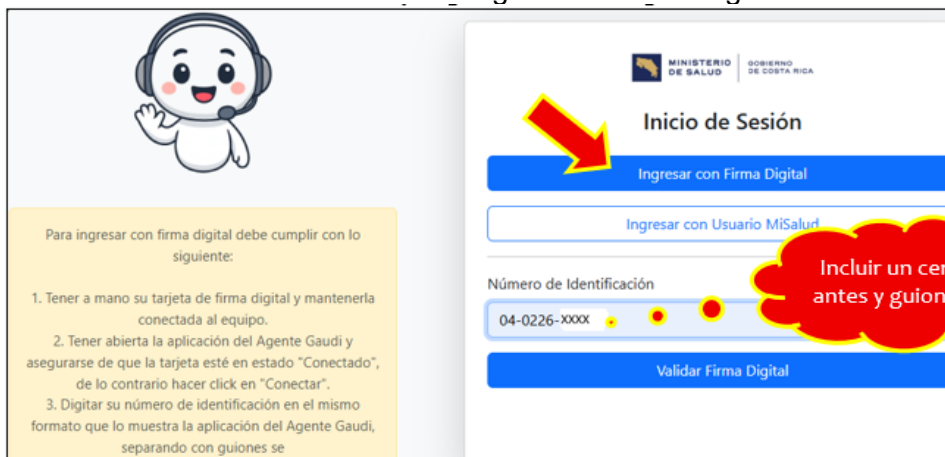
Para ingresar con firma digital debe cumplir con lo siguiente:

1. Tener a mano su tarjeta de firma digital y mantenerla conectada al equipo.
2. Tener abierta la aplicación del Agente Gaudi y asegurarse de que la tarjeta esté en estado "Conectado", de lo contrario hacer click en "Conectar".
3. Digitar su número de identificación en el mismo formato que lo muestra la aplicación del Agente Gaudi, separando con guiones se

MINISTERIO DE SALUD | GOBIERNO DE COSTA RICA

Inicio de Sesión

Ingresar con Firma Digital

Ingresar con Usuario MiSalud

Número de Identificación

04-0226-xxxx

Validar Firma Digital

Incluir un cer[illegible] antes y guion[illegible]